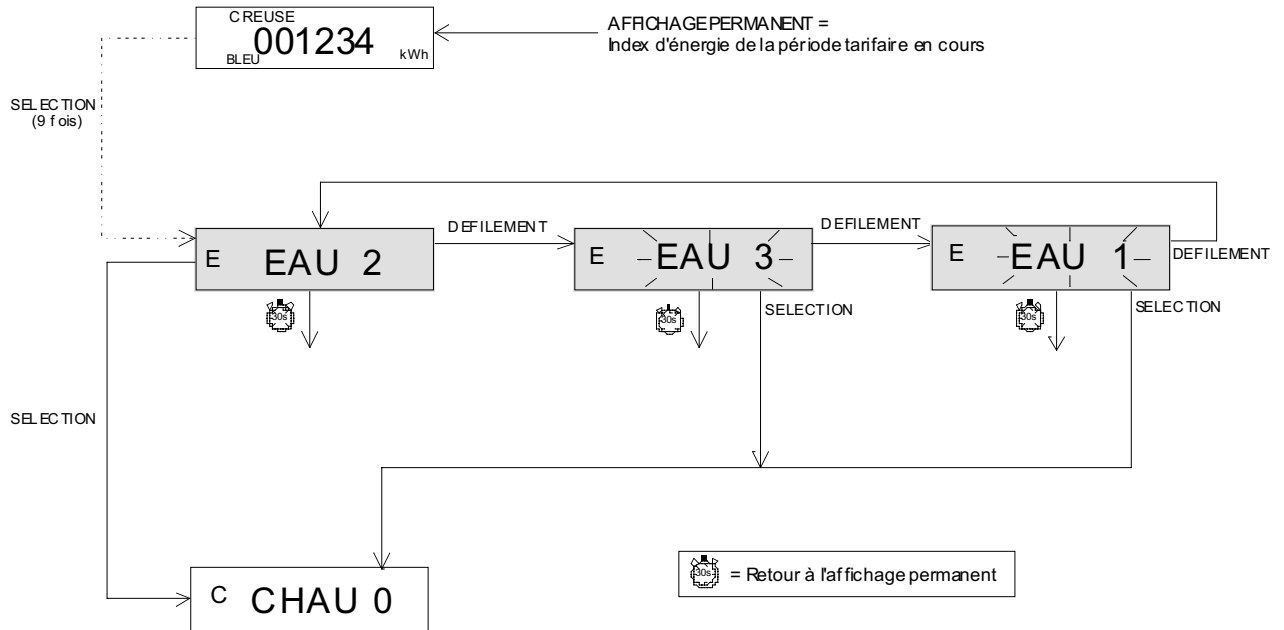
CREUSE
BLEU 001234 kWh

AFFICHAGE PERMANENT =
Index d'énergie de la période tarifaire en cours

SELECTION
(9 fois)

E EAU 2

30s

DEFILEMENT

E EAU 3

30s

SELECTION

DEFILEMENT

E EAU 1

30s

SELECTION

DEFILEMENT

SELECTION

C CHAU 0

30s = Retour à l'affichage permanent